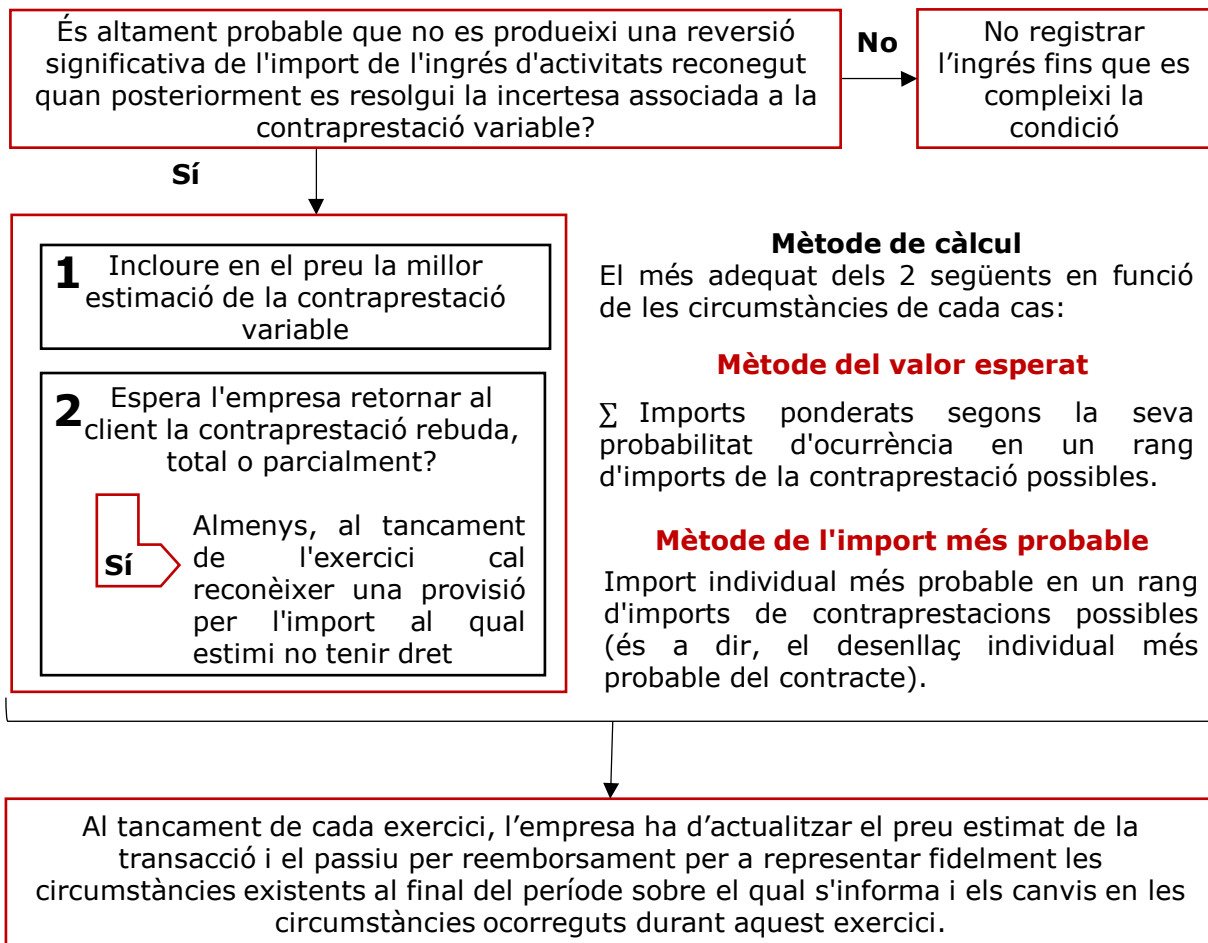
És altament probable que no es produeixi una reversió significativa de l'import de l'ingrés d'activitats reconegut quan posteriorment es resolgui la incertesa associada a la contraprestació variable?

No

No registrar l'ingrés fins que es compleixi la condició

Sí

1 Incloure en el preu la millor estimació de la contraprestació variable

2 Espera l'empresa retornar al client la contraprestació rebuda, total o parcialment?

Sí

Almenys, al tancament de l'exercici cal reconèixer una provisió per l'import al qual estimi no tenir dret

Mètode de càlcul

El més adequat dels 2 següents en funció de les circumstàncies de cada cas:

Mètode del valor esperat

$\sum$ Imports ponderats segons la seva probabilitat d'ocurrència en un rang d'imports de la contraprestació possibles.

Mètode de l'import més probable

Import individual més probable en un rang d'imports de contraprestacions possibles (és a dir, el desenllaç individual més probable del contracte).

Al tancament de cada exercici, l'empresa ha d'actualitzar el preu estimat de la transacció i el passiu per reemborsament per a representar fidelment les circumstàncies existents al final del període sobre el qual s'informa i els canvis en les circumstàncies ocorreguts durant aquest exercici.